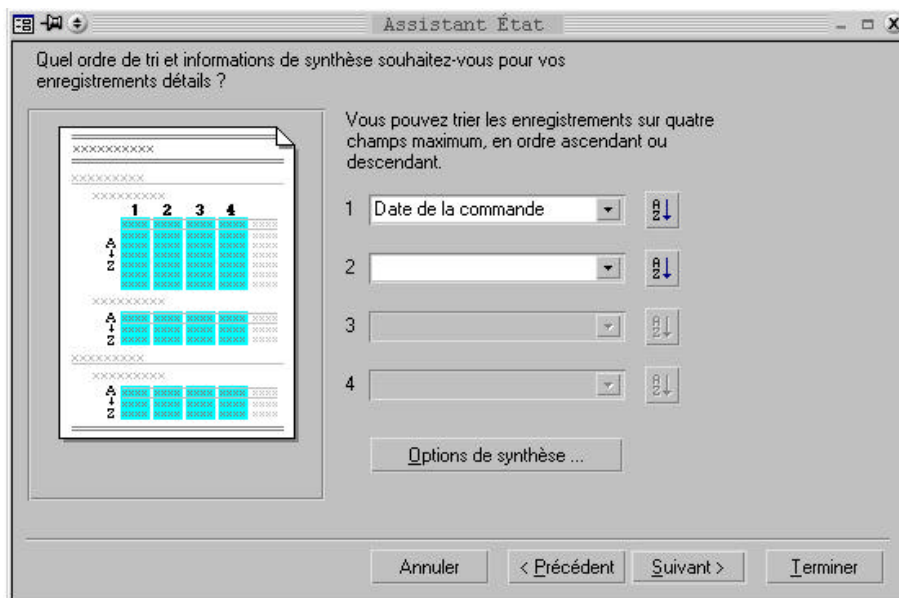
Assistant État

Quel ordre de tri et informations de synthèse souhaitez-vous pour vos enregistrements détails ?

XXXXXXXXXX
XXXXXXXXX
XXXXXXXXXX
1 2 3 4
A
Z
XXXXXXXXXX
A
Z
XXXXXXXXX
XXXXXXXXXX
A
Z

Vous pouvez trier les enregistrements sur quatre champs maximum, en ordre ascendant ou descendant.

1 Date de la commande

2

3

4

Options de synthèse ...

Annuler
< Précédent
Suivant >
Terminer